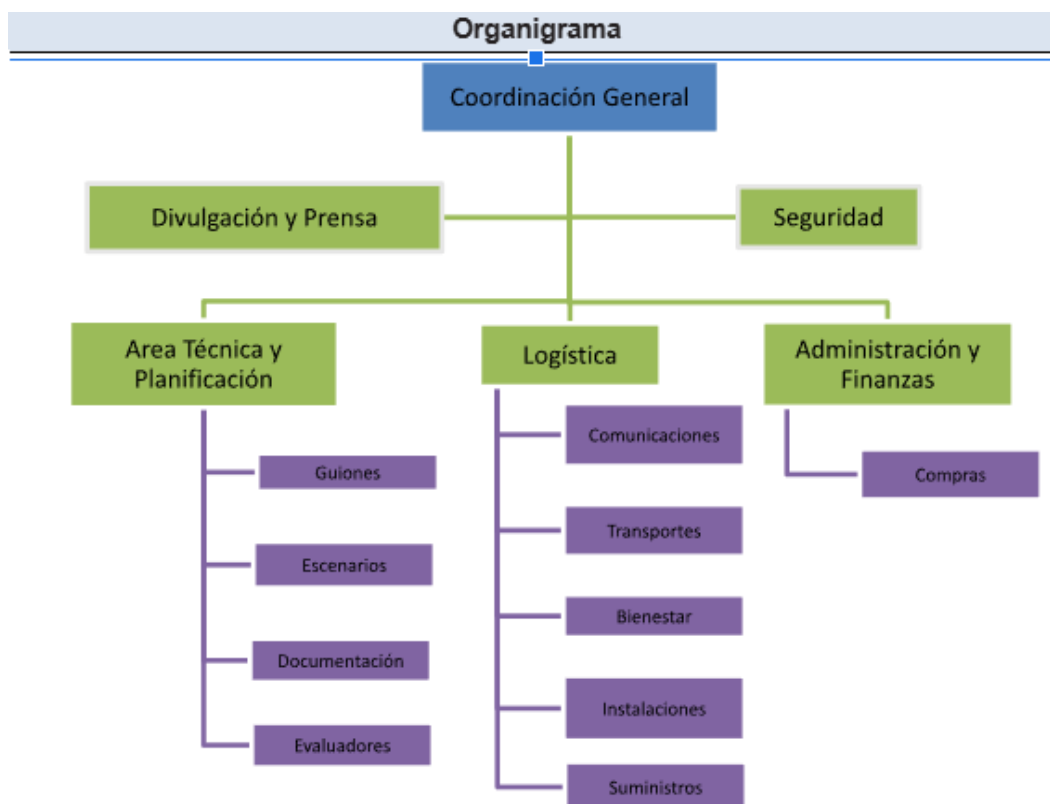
Organigrama

Coordinación General

Divulgación y Prensa

Seguridad

Area Técnica y Planificación

Logística

Administración y Finanzas

Guiones

Escenarios

Documentación

Evaluadores

Comunicaciones

Transportes

Bienestar

Instalaciones

Suministros

Compras